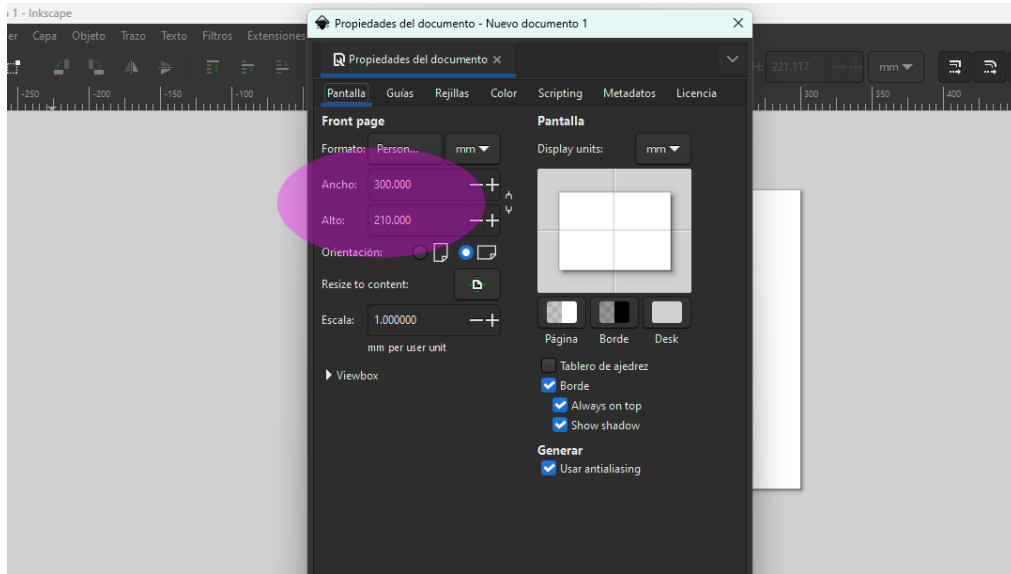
1 - Inkscape
er Capa Objeto Trazo Texto Filtros Extensiones

-250 -200 -150 -100 300 350 400

221.117 mm

Propiedades del documento - Nuevo documento 1

Propiedades del documento ×

Pantalla Guías Rejillas Color Scripting Metadatos Licencia

Front page
Formato: Person... mm
Ancho: 300.000
Alto: 210.000
Orientación:
Resize to content:
Escala: 1.000000
mm per user unit
Viewbox

Pantalla
Display units: mm
Página Borde Desk
Tablero de ajedrez
Borde
Always on top
Show shadow
Generar
Usar antialiasing